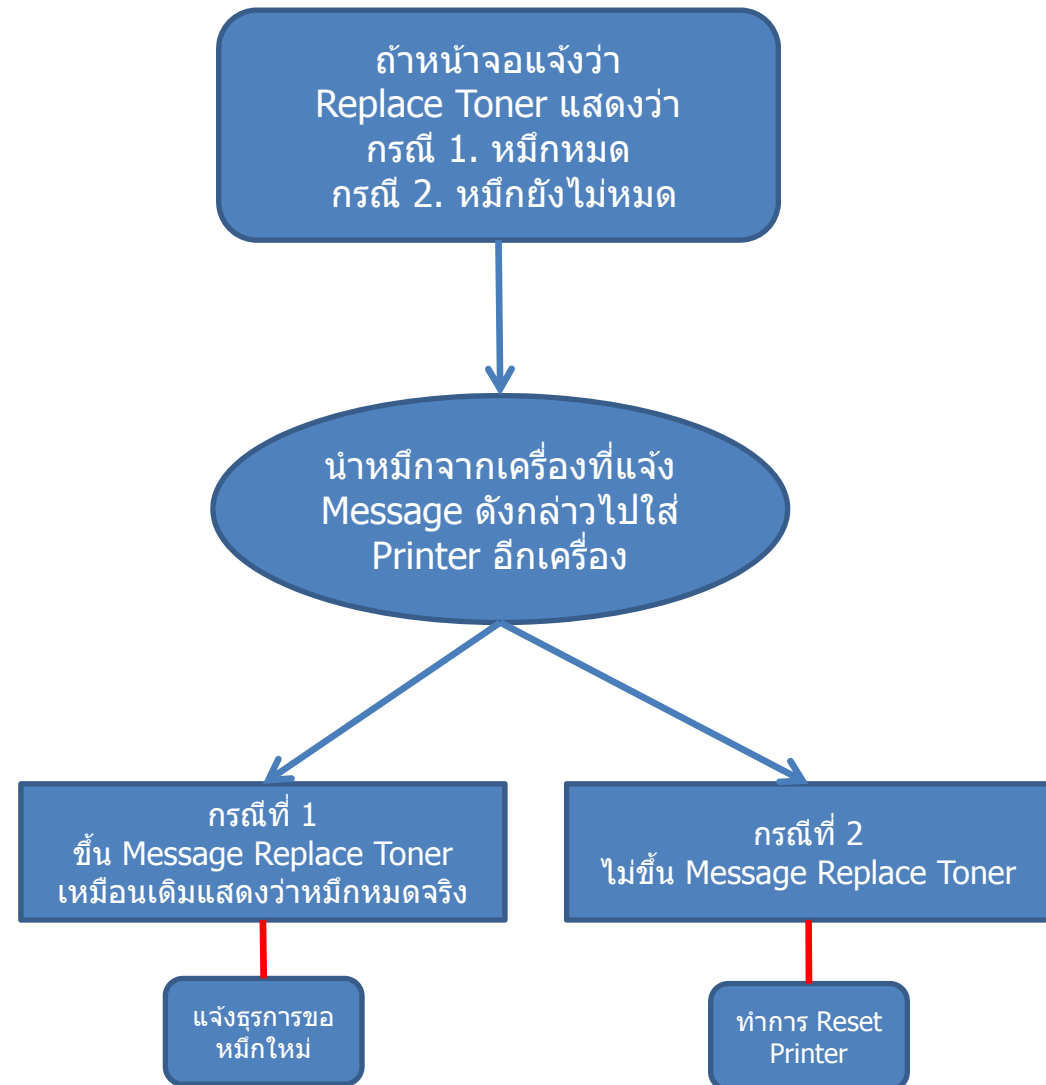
ถ้าหน้าจอแจ้งว่า
Replace Toner แสดงว่า
กรณี 1. หมึกหมด
กรณี 2. หมึกยังไม่หมด

นำหมึกจากเครื่องที่แจ้ง Message ดังกล่าวไปใส่ Printer อีกเครื่อง

กรณีที่ 1
ขึ้น Message Replace Toner เหมือนเดิมแสดงว่าหมึกหมดจริง

กรณีที่ 2
ไม่ขึ้น Message Replace Toner

แจ้งธุรการขอหมึกใหม่

ทำการ Reset Printer